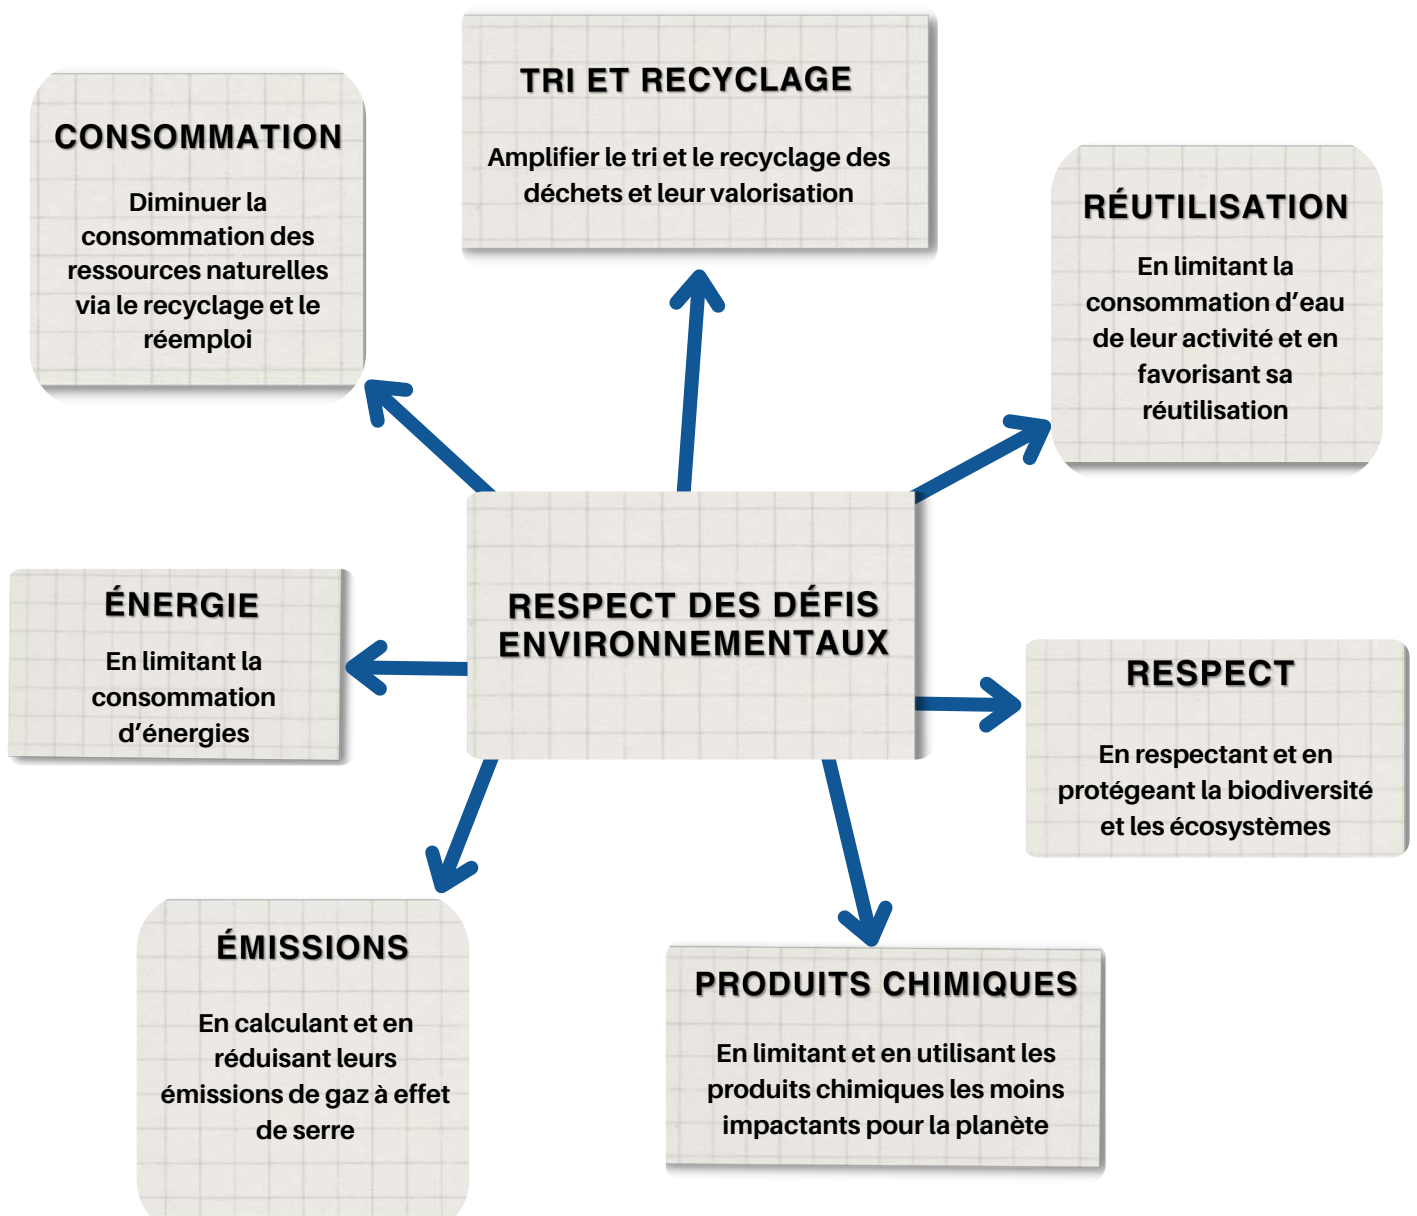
CONSOMMATION

Diminuer la consommation des ressources naturelles via le recyclage et le réemploi

TRI ET RECYCLAGE

Amplifier le tri et le recyclage des déchets et leur valorisation

RÉUTILISATION

En limitant la consommation d'eau de leur activité et en favorisant sa réutilisation

RESPECT DES DÉFIS ENVIRONNEMENTAUX

ÉNERGIE

En limitant la consommation d'énergies

RESPECT

En respectant et en protégeant la biodiversité et les écosystèmes

ÉMISSIONS

En calculant et en réduisant leurs émissions de gaz à effet de serre

PRODUITS CHIMIQUES

En limitant et en utilisant les produits chimiques les moins impactants pour la planète